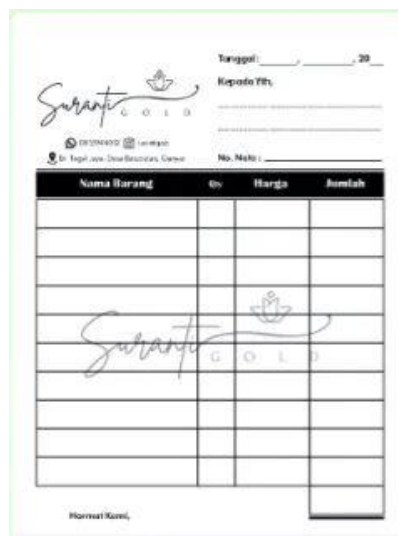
Suranti GOLD

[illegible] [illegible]
Jl. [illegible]

Tanggal: _______, _______ 20__

Kepada Yth.

No. Nota: _______

| Nama Barang | Qty | Harga | Jumlah |
|---|---|---|---|
| | | | |
| | | | |
| | | | |
| | | | |
| | | | |
| | | | |
| | | | |
| | | | |
| | | | |
| | | | |

Suranti GOLD

Hormat Kami,